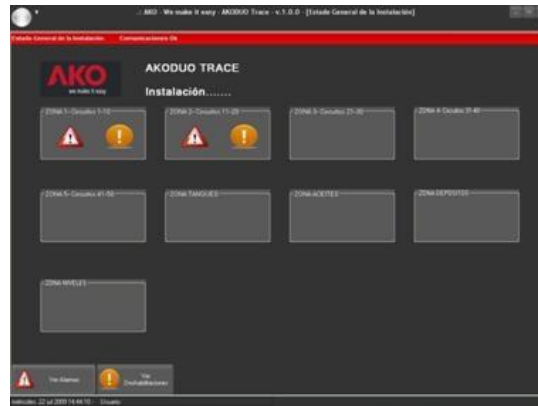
..AKO - We make it easy - AKODUO Trace - v.1.0.0 - [Estado General de la Instalación]

Estado General de la Instalación
Comunicaciones Ok

AKO
we make it easy

AKODUO TRACE

Instalación.......

ZONA 1- Circuitos 1-10

ZONA 2- Circuitos 11-20

ZONA 3- Circuitos 21-30

ZONA 4- Circuitos 31-40

ZONA 5- Circuitos 41-50

ZONA TANQUES

ZONA ACEITES

ZONA DEPOSITOS

ZONA NIVELES

Ver Alarmas

Ver Deshabilitaciones

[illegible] 22 Jul 2009 14:44:10 Usuario